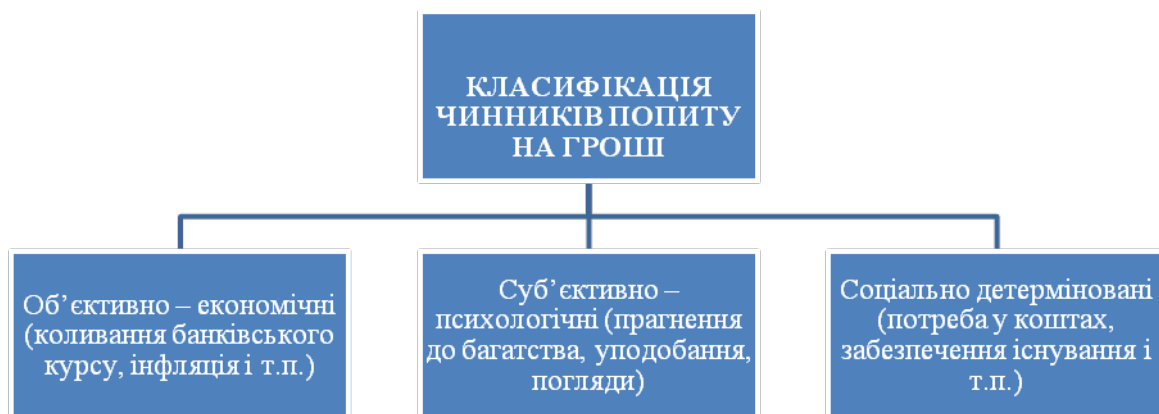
КЛАСИФІКАЦІЯ ЧИННИКІВ ПОПИТУ НА ГРОШІ

Об’єктивно – економічні (коливання банківського курсу, інфляція і т.п.)

Суб’єктивно – психологічні (прагнення до багатства, уподобання, погляди)

Соціально детерміновані (потреба у коштах, забезпечення існування і т.п.)